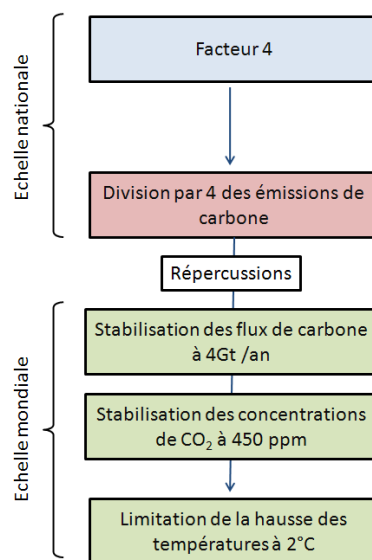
Echelle nationale

Facteur 4

Division par 4 des émissions de carbone

Répercussions

Echelle mondiale

Stabilisation des flux de carbone à 4Gt /an

Stabilisation des concentrations de $CO_2$ à 450 ppm

Limitation de la hausse des températures à 2°C